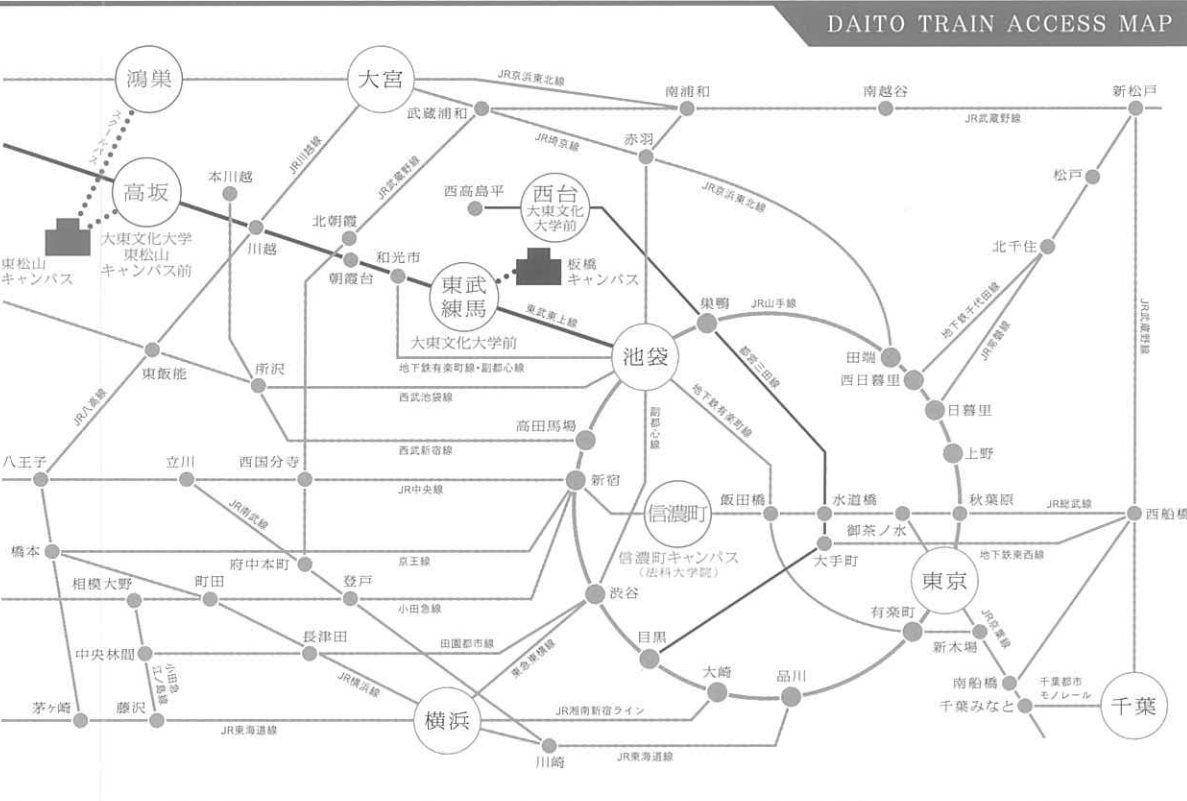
DAITO TRAIN ACCESS MAP

鴻巣
大宮
JR京浜東北線
南浦和
南越谷
新松戸
JR武蔵野線
武蔵浦和
JR埼京線
赤羽
スクールバス
JR川越線
本川越
JR武蔵野線
高坂
西高島平
西台
大東文化大学前
JR京浜東北線
松戸
大東文化大学東松山キャンパス前
東松山キャンパス
川越
北朝霞
和光市
板橋キャンパス
北千住
朝霞台
東武練馬
巣鴨
JR山手線
東武東上線
都営三田線
地下鉄千代田線
JR常磐線
JR武蔵野線
大東文化大学前
池袋
田端
西日暮里
東飯能
所沢
地下鉄有楽町線・副都心線
JR八高線
西武池袋線
地下鉄有楽町線
日暮里
高田馬場
副都心線
西武新宿線
上野
八王子
立川
西国分寺
新宿
JR中央線
信濃町
飯田橋
水道橋
秋葉原
JR総武線
西船橋
JR南武線
御茶ノ水
橋本
府中本町
京王線
信濃町キャンパス（法科大学院）
大手町
地下鉄東西線
相模大野
町田
登戸
東京
渋谷
小田急線
有楽町
JR京葉線
長津田
田園都市線
新木場
中央林間
小田急江ノ島線
東急東横線
目黒
JR横浜線
大崎
品川
南船橋
千葉都市モノレール
千葉みなと
千葉
茅ヶ崎
藤沢
横浜
JR湘南新宿ライン
JR東海道線
川崎
JR東海道線